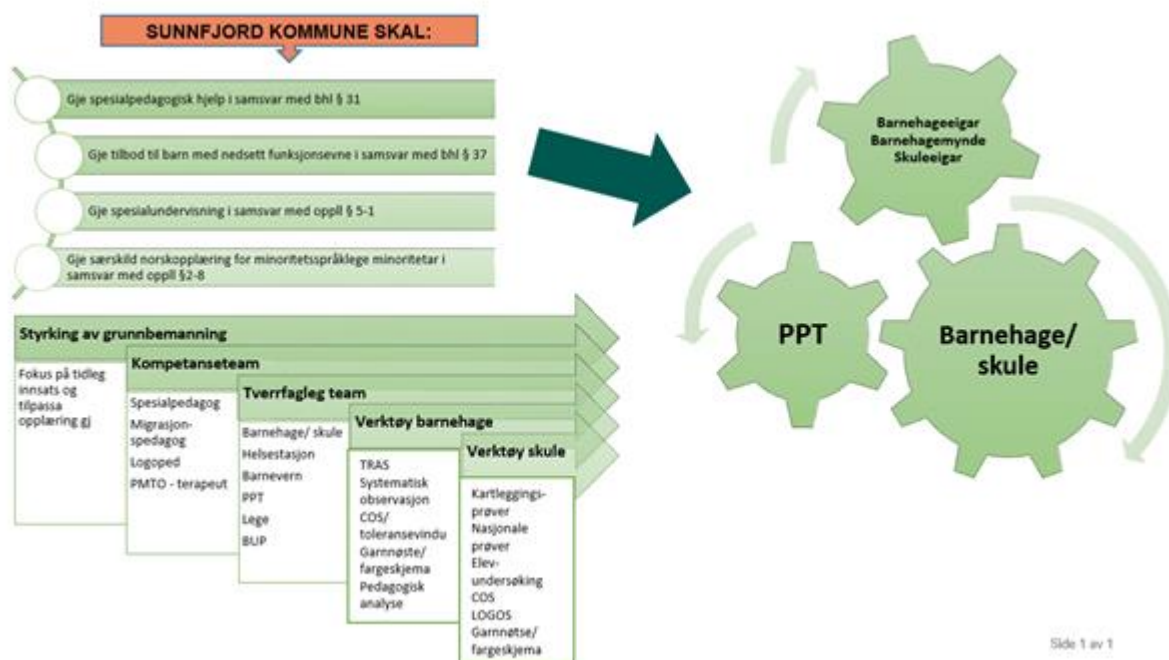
SUNNFJORD KOMMUNE SKAL:

Gje spesialpedagogisk hjelp i samsvar med bhl § 31

Gje tilbod til barn med nedsett funksjonsevne i samsvar med bhl § 37

Gje spesialundervisning i samsvar med oppll § 5-1

Gje særskild norskopplæring for minoritetsspråklege minoritetar i samsvar med oppll §2-8

Styrking av grunnbemanning

Fokus på tidleg innsats og tilpassa opplæring gj

Kompetanseteam

Spesialpedagog
Migrasjonspedagog
Logoped
PMTO - terapeut

Tverrfagleg team

Barnehage/ skule
Helsestasjon
Barnevern
PPT
Lege
BUP

Verktøy barnehage

TRAS
Systematisk observasjon
COS/ toleransevindu
Garnnøste/ fargeskjema
Pedagogisk analyse

Verktøy skule

Kartleggingsprøver
Nasjonale prøver
Elevundersøking
COS
LOGOS
Garnnøtse/ fargeskjema

Barnehageeigar
Barnehagemynde
Skuleeigar

PPT

Barnehage/ skule

Side 1 av 1